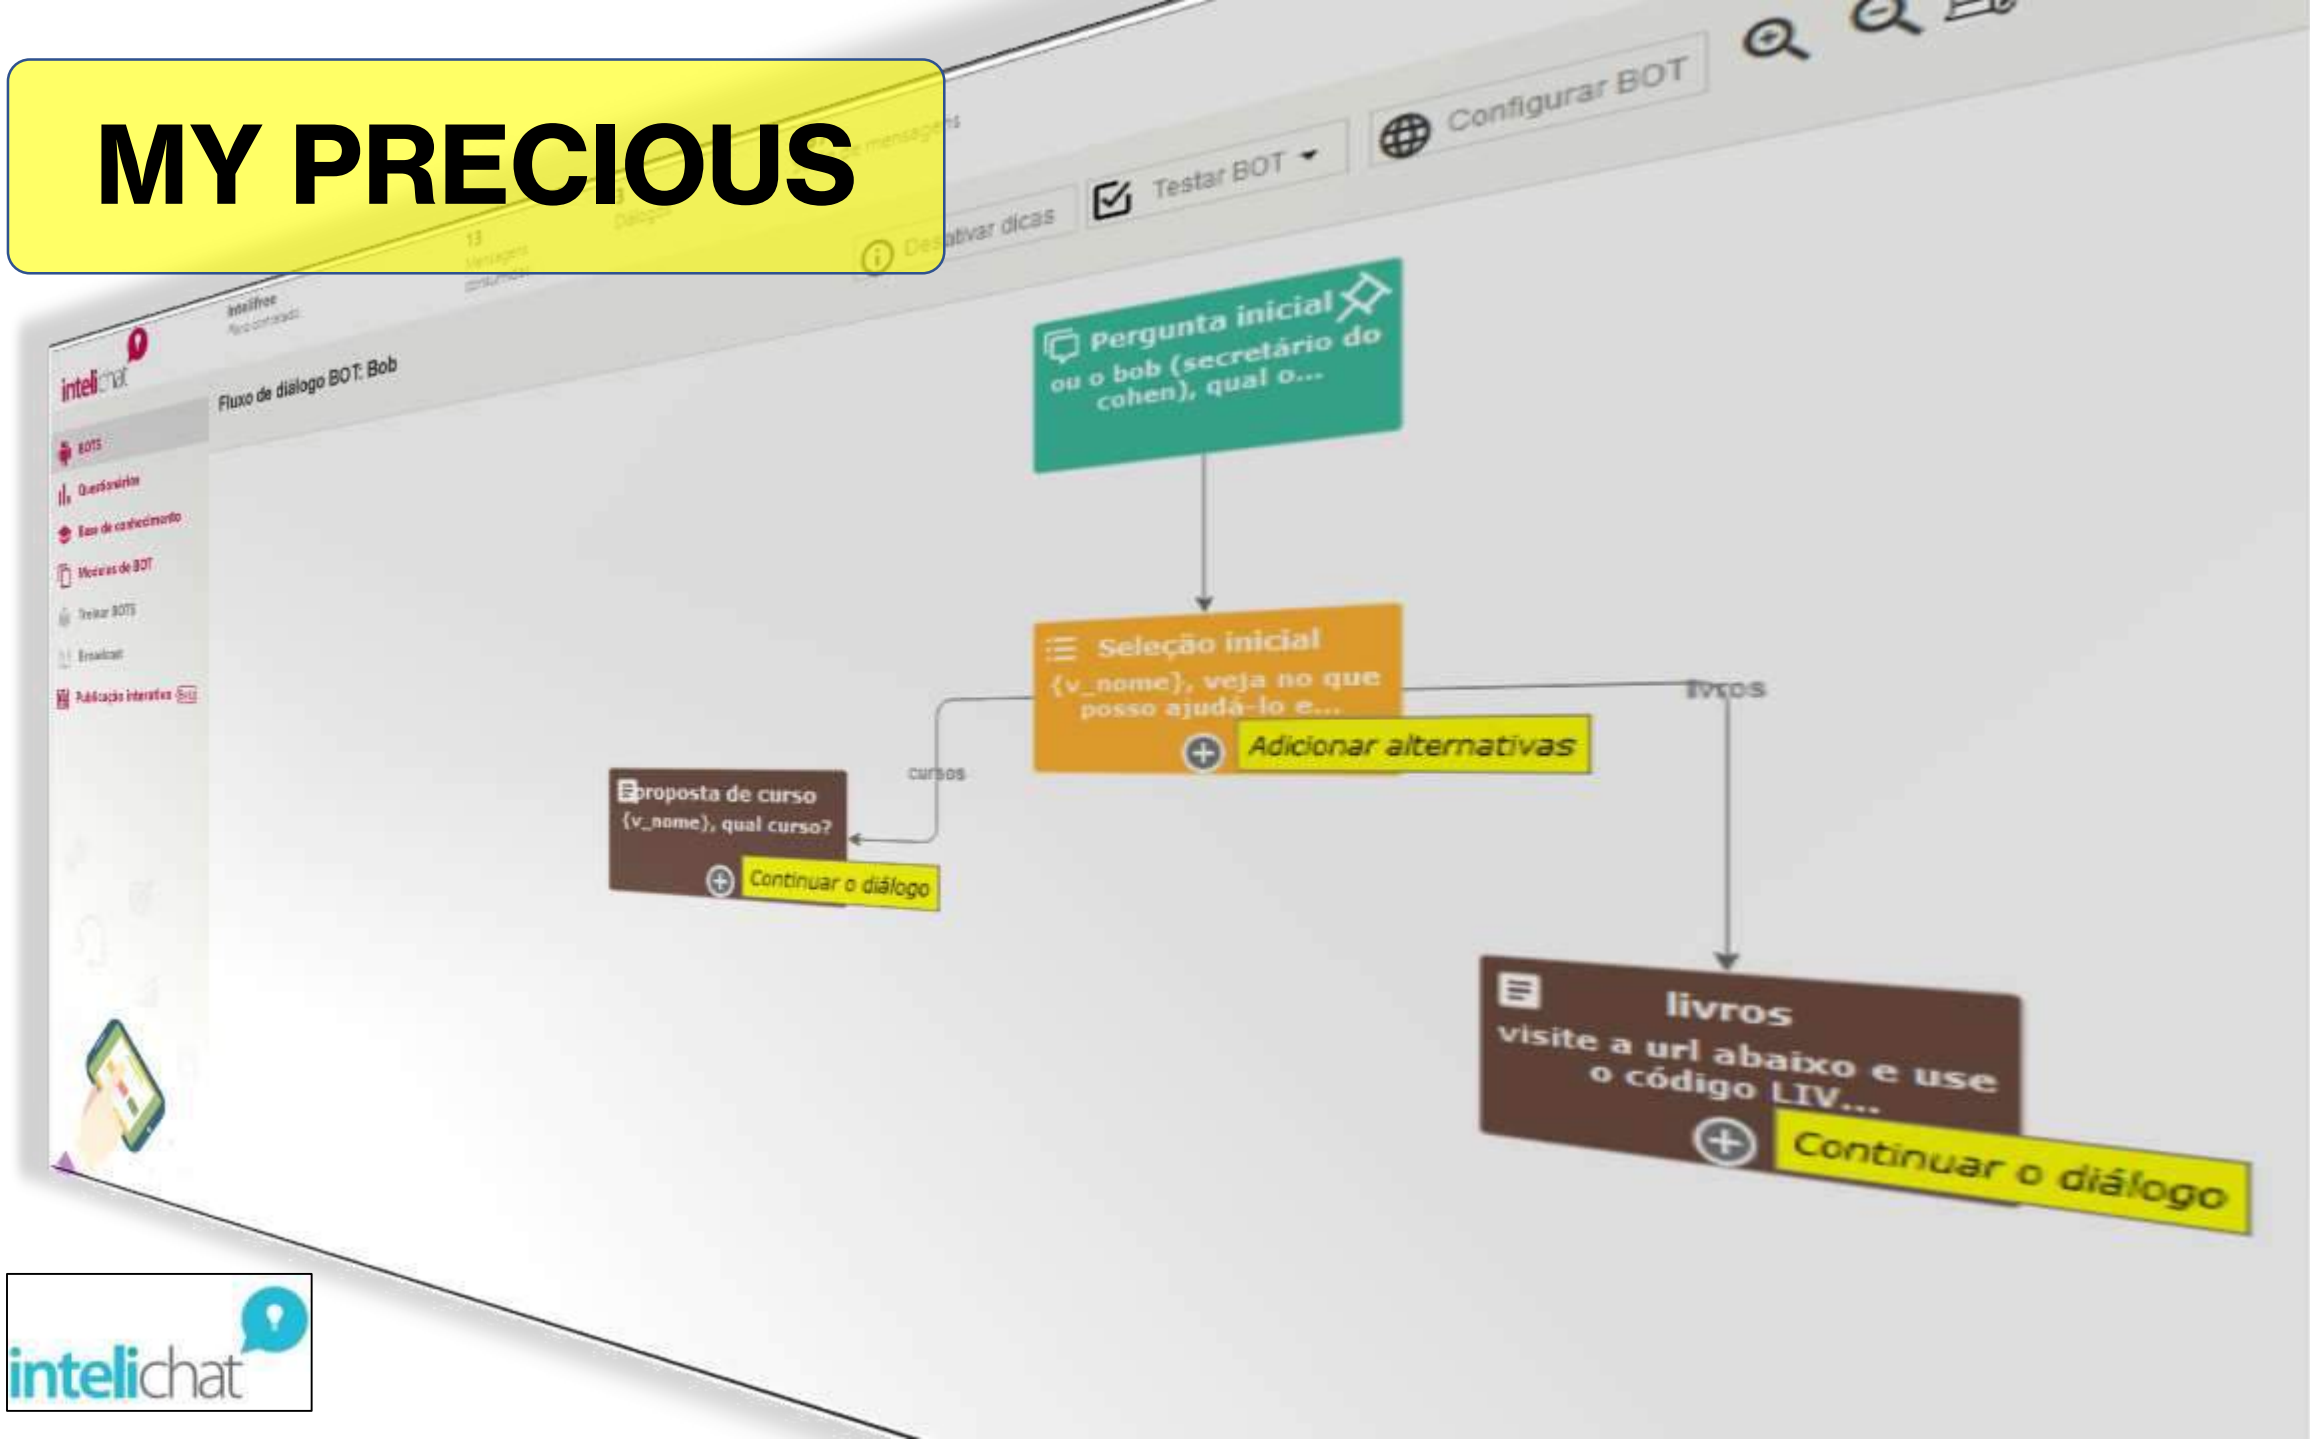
MY PRECIOUS

mensagens

13
Mensagens consumidas

Diálogos

Desativar dicas

Testar BOT

Configurar BOT

intelichat

intelifree
Plano contratado

Fluxo de dialogo BOT: Bob

BOTS
Questionários
Base de conhecimento
Modelos de BOT
Treinar BOTS
Broadcast
Publicação interativa Beta

Pergunta inicial
ou o bob (secretário do cohen), qual o...

Seleção inicial
{v_nome}, veja no que posso ajudá-lo e...

Adicionar alternativas

livros

cursos

proposta de curso
{v_nome}, qual curso?

Continuar o diálogo

livros
visite a url abaixo e use o código LIV...

Continuar o diálogo

intelichat